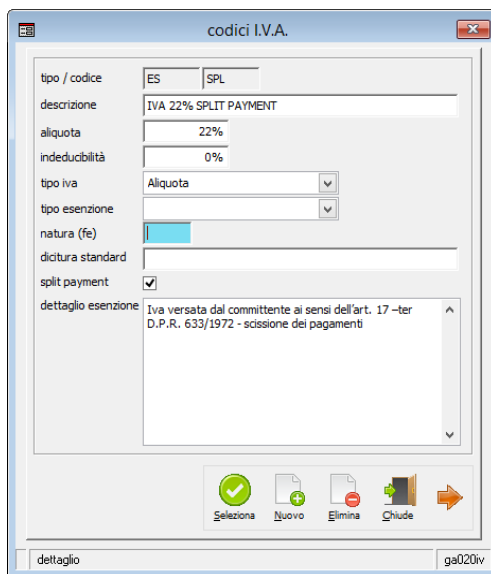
codici I.V.A.

tipo / codice ES SPL

descrizione IVA 22% SPLIT PAYMENT

aliquota 22%

indeducibilità 0%

tipo iva Aliquota

tipo esenzione

natura (fe)

dicitura standard

split payment

dettaglio esenzione Iva versata dal committente ai sensi dell'art. 17 –ter D.P.R. 633/1972 - scissione dei pagamenti

Seleziona Nuovo Elimina Chiude

dettaglio ga020iv